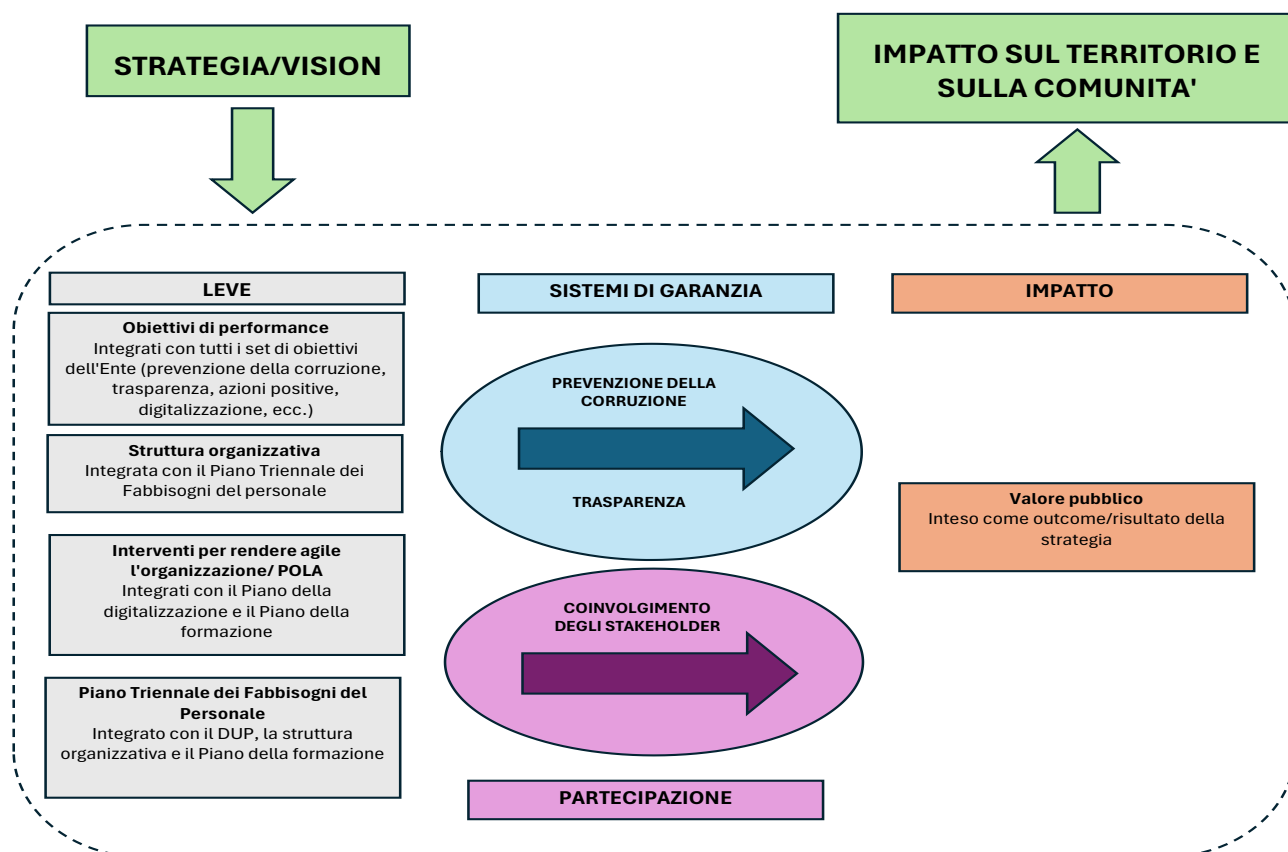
STRATEGIA/VISION

IMPATTO SUL TERRITORIO E SULLA COMUNITA'

LEVE

SISTEMI DI GARANZIA

IMPATTO

Obiettivi di performance
Integrati con tutti i set di obiettivi dell'Ente (prevenzione della corruzione, trasparenza, azioni positive, digitalizzazione, ecc.)

Struttura organizzativa
Integrata con il Piano Triennale dei Fabbisogni del personale

Interventi per rendere agile l'organizzazione/ POLA
Integrati con il Piano della digitalizzazione e il Piano della formazione

Piano Triennale dei Fabbisogni del Personale
Integrato con il DUP, la struttura organizzativa e il Piano della formazione

PREVENZIONE DELLA CORRUZIONE

TRASPARENZA

COINVOLGIMENTO DEGLI STAKEHOLDER

PARTECIPAZIONE

Valore pubblico
Inteso come outcome/risultato della strategia